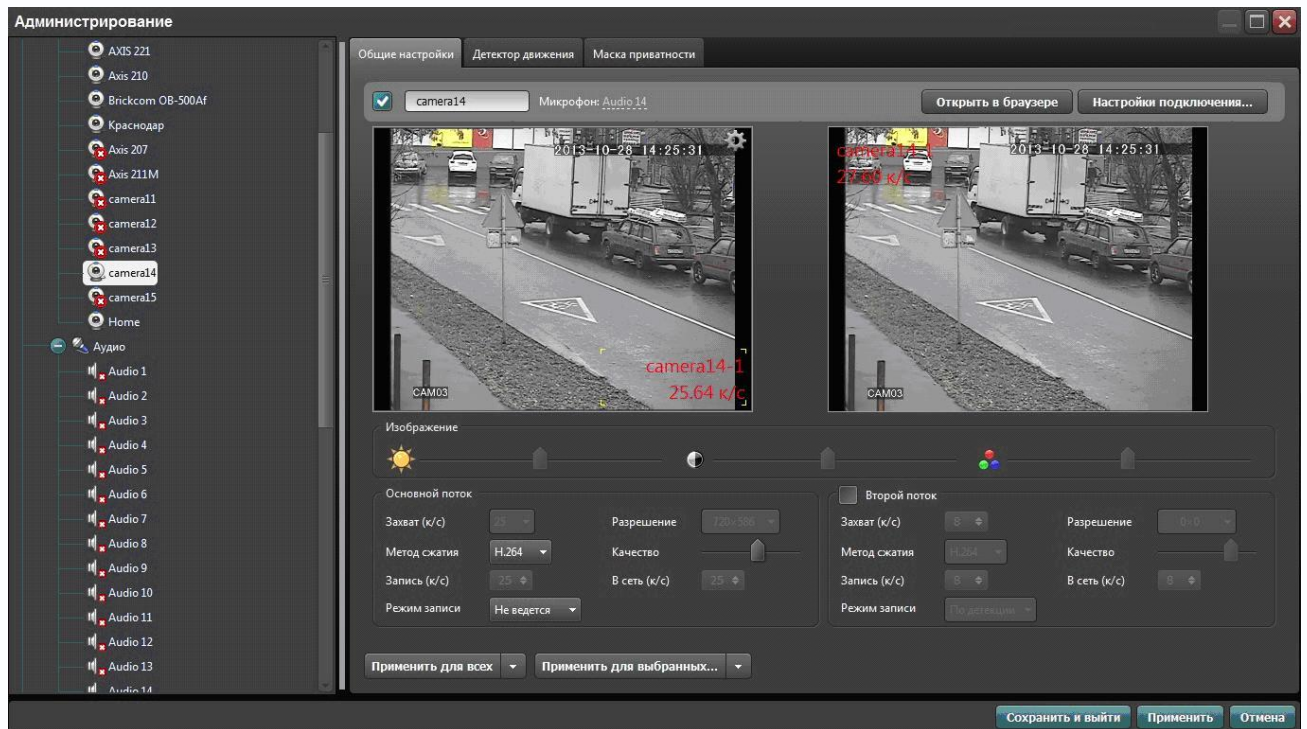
Администрирование

AXIS 221
Axis 210
Brickcom OB-500Af
Краснодар
Axis 207
Axis 211M
camera11
camera12
camera13
camera14
camera15
Home
Аудио
Audio 1
Audio 2
Audio 3
Audio 4
Audio 5
Audio 6
Audio 7
Audio 8
Audio 9
Audio 10
Audio 11
Audio 12
Audio 13
Audio 14

Общие настройки | Детектор движения | Маска приватности

camera14 Микрофон: Audio 14 Открыть в браузере Настройки подключения...

2013-10-28 14:25:31
camera14-1
25.64 к/с
CAM03

camera14-1
27.60 к/с
2013-10-28 14:25:31
CAM03

Изображение

Основной поток
Захват (к/с) 25
Разрешение 720x576
Метод сжатия H.264
Качество
Запись (к/с) 25
В сеть (к/с) 25
Режим записи Не ведется

Второй поток
Захват (к/с) 8
Разрешение 0x0
Метод сжатия H.264
Качество
Запись (к/с) 8
В сеть (к/с) 8
Режим записи По детекции

Применить для всех
Применить для выбранных...

Сохранить и выйти Применить Отмена